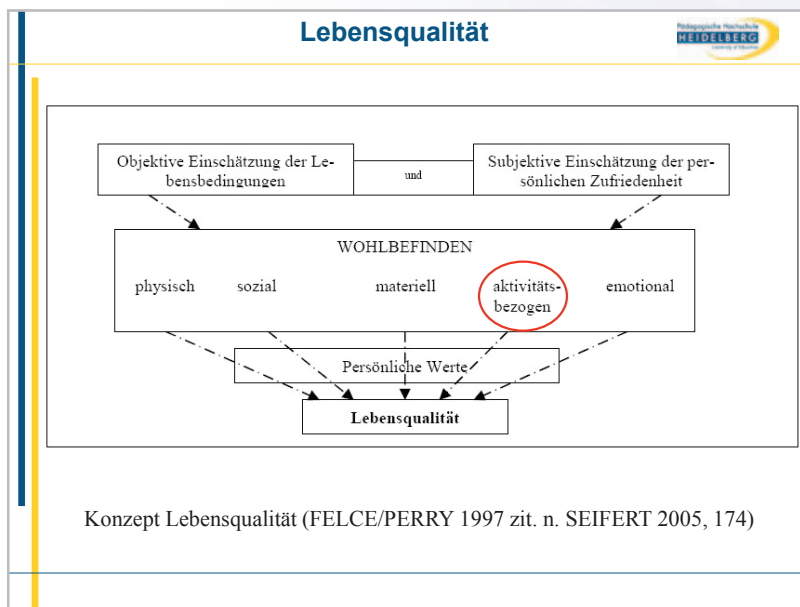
Lebensqualität

Pädagogische Hochschule HEIDELBERG University of Education

Objektive Einschätzung der Lebensbedingungen

und

Subjektive Einschätzung der persönlichen Zufriedenheit

WOHLBEFINDEN

physisch

sozial

materiell

aktivitätsbezogen

emotional

Persönliche Werte

Lebensqualität

Konzept Lebensqualität (FELCE/PERRY 1997 zit. n. SEIFERT 2005, 174)